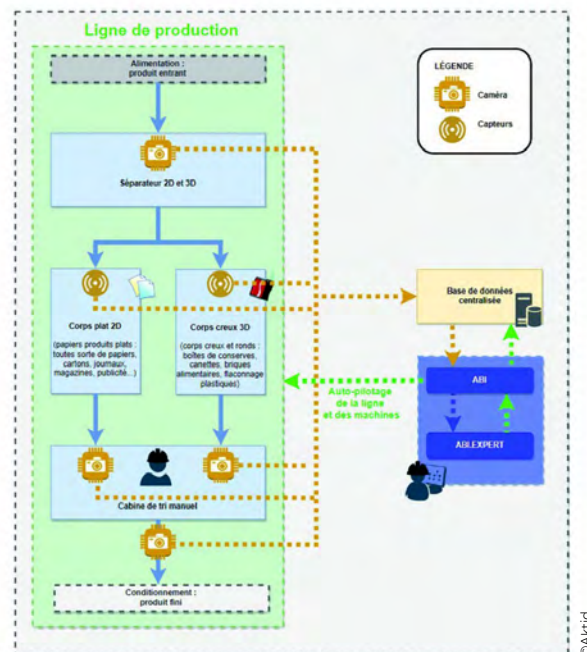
Ligne de production

Alimentation : produit entrant

LÉGENDE

Caméra

Capteurs

Séparateur 2D et 3D

Corps plat 2D

(papiers produits plats : toutes sorte de papiers, cartons, journaux, magazines, publicité...)

Corps creux 3D

(corps creux et ronds : boîtes de conserves, canettes, briques alimentaires, flaconnage plastiques)

Base de données centralisée

ABI

ABLEXPERT

Auto-pilotage de la ligne et des machines

Cabine de tri manuel

Conditionnement : produit fini

Aktid